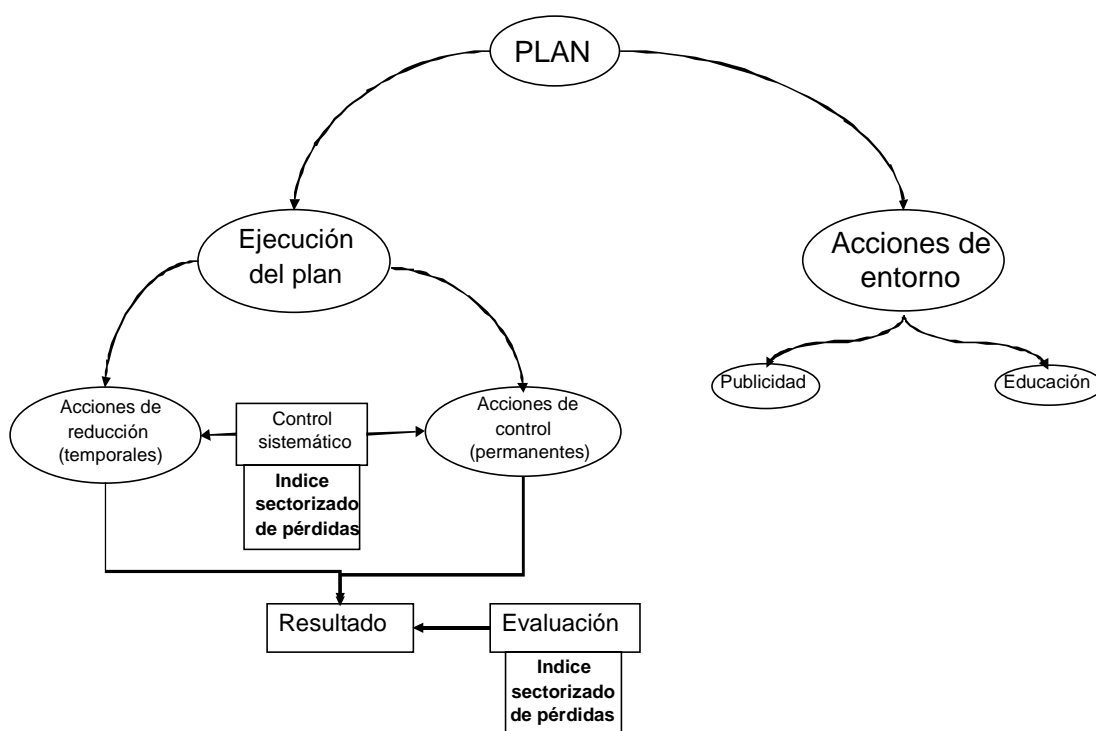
PLAN

Ejecución del plan

Acciones de entorno

Publicidad

Educación

Acciones de reducción (temporales)

Control sistemático

Indice sectorizado de pérdidas

Acciones de control (permanentes)

Resultado

Evaluación

Indice sectorizado de pérdidas